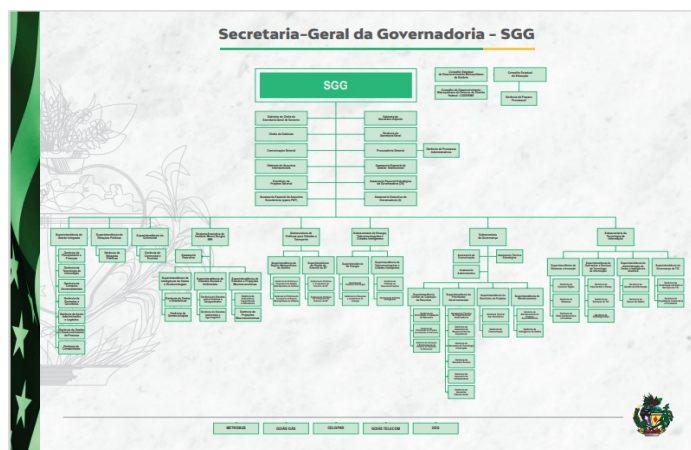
Secretaria-Geral da Governadoria - SGG

SGG

Conselho Estadual de Educação

Gabinete do Gestor da Secretaria-Geral de Governo

Chefia de Gabinete

Comunicação Setorial

Gabinete de Assuntos Institucionais

Procuradoria Setorial

Secretaria Executiva

Controladoria

Gerência de Execução Orçamentária e Financeira

METRÓPOLIS | GOIÁS SOCIAL | CELG/GPAR | GOIÁS TELECOM | GPS